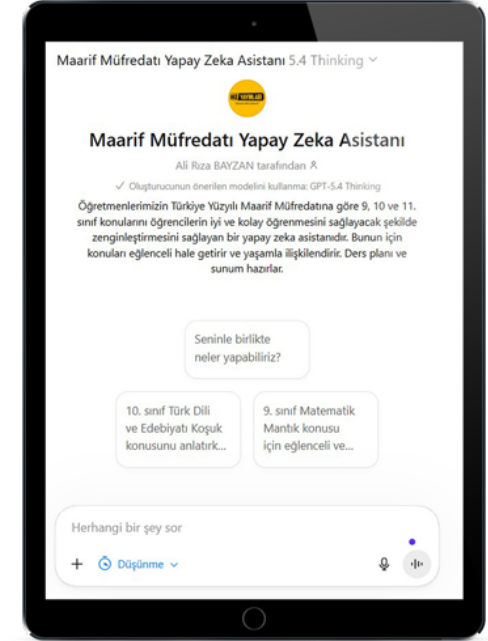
Maarif Müfredatı Yapay Zeka Asistanı 5.4 Thinking

Maarif Müfredatı Yapay Zeka Asistanı

Ali Rıza BAYZAN tarafından

✓ Oluşturucunun önerilen modelini kullanma: GPT-5.4 Thinking

Öğretmenlerimizin Türkiye Yüzyılı Maarif Müfredatına göre 9, 10 ve 11. sınıf konularını öğrencilerin iyi ve kolay öğrenmesini sağlayacak şekilde zenginleştirmesini sağlayan bir yapay zeka asistanıdır. Bunun için konuları eğlenceli hale getirir ve yaşamla ilişkilendirir. Ders planı ve sunum hazırlar.

Seninle birlikte neler yapabiliriz?

10. sınıf Türk Dili ve Edebiyatı Koşuk konusunu anlatır...

9. sınıf Matematik Mantık konusu için eğlenceli ve...

Herhangi bir şey sor

+ Düşünme